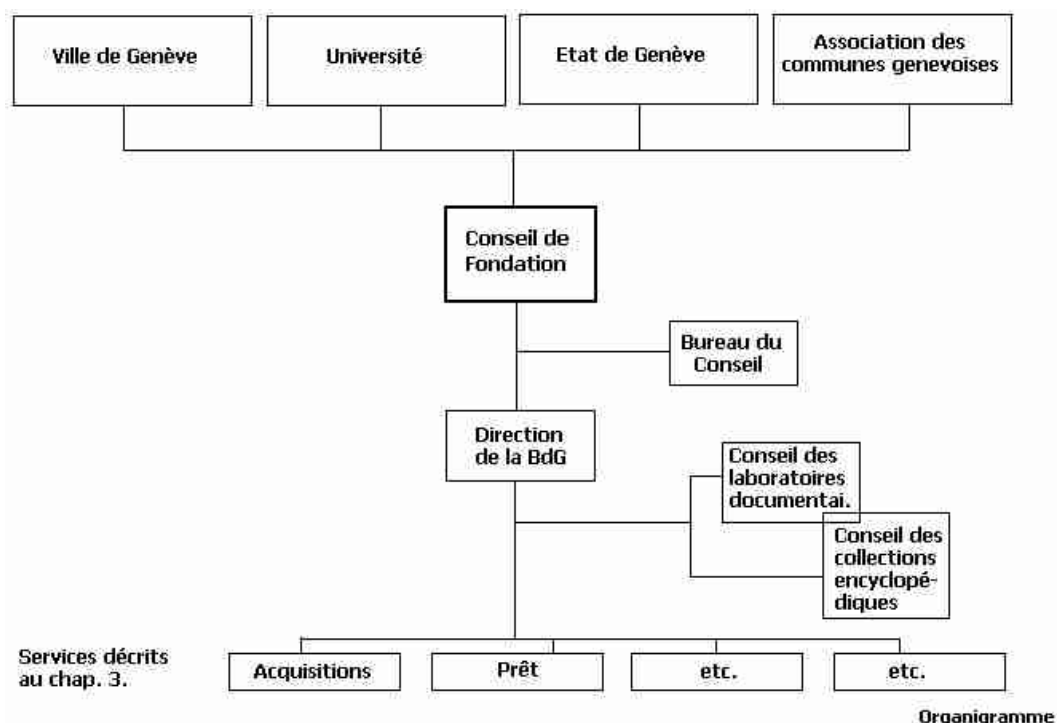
Ville de Genève

Université

Etat de Genève

Association des communes genevoises

Conseil de Fondation

Bureau du Conseil

Direction de la BdG

Conseil des laboratoires documentai.

Conseil des collections encyclopédiques

Services décrits au chap. 3.

Acquisitions

Prêt

etc.

etc.

Organigramme